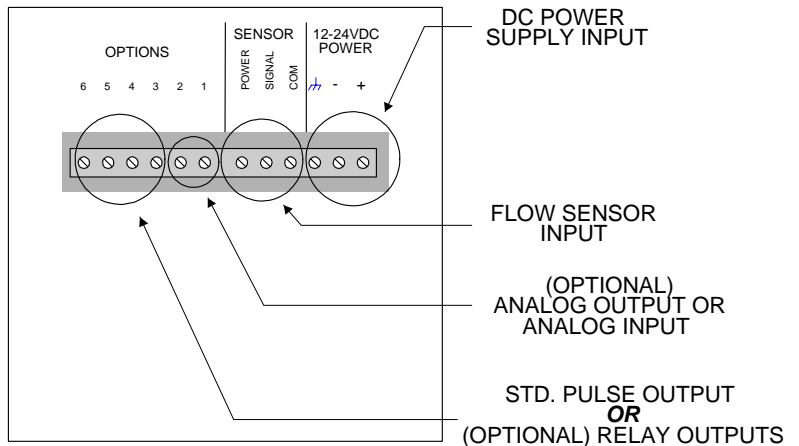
OPTIONS

6 5 4 3 2 1

SENSOR

POWER SIGNAL COM

12-24VDC POWER

- +

DC POWER SUPPLY INPUT

FLOW SENSOR INPUT

(OPTIONAL) ANALOG OUTPUT OR ANALOG INPUT

STD. PULSE OUTPUT
***OR***
(OPTIONAL) RELAY OUTPUTS